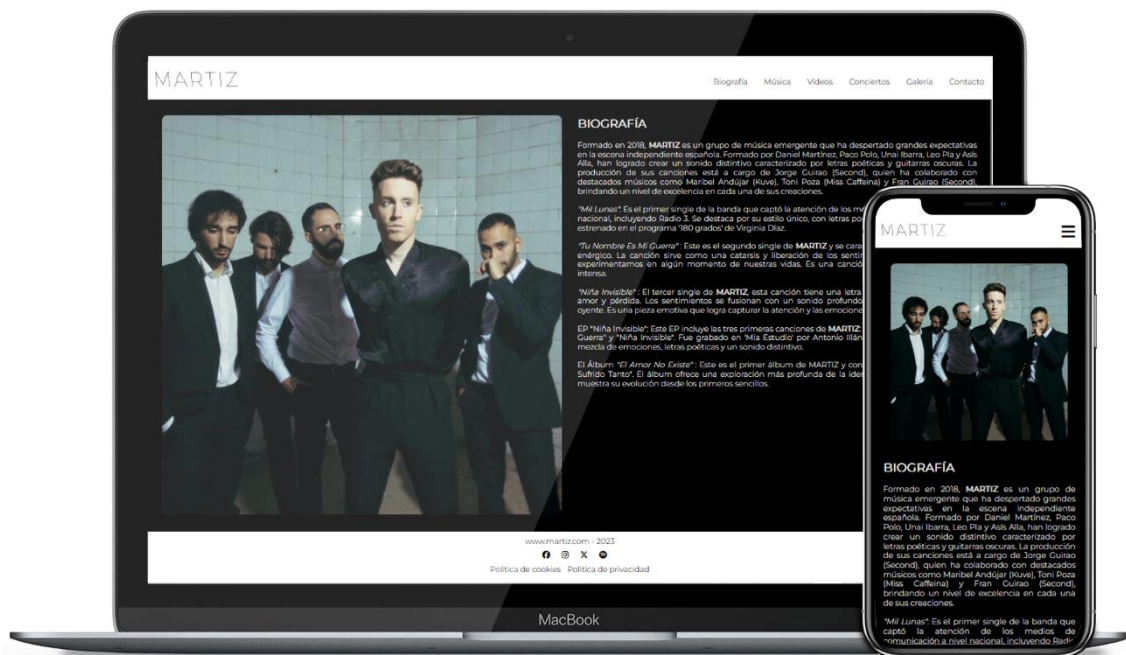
MARTIZ

Biografía Música Videos Conciertos Galería Contacto

BIOGRAFÍA

Formado en 2018, MARTIZ es un grupo de música emergente que ha despertado grandes expectativas en la escena independiente española. Formado por Daniel Martínez, Paco Polo, Unai Ibarra, Leo Pla y Asís Alla, han logrado crear un sonido distintivo caracterizado por letras poéticas y guitarras oscuras. La producción de sus canciones está a cargo de Jorge Guirao (Second), quien ha colaborado con destacados músicos como Maribel Andújar (Kuve), Toni Poza (Miss Caffeina) y Fran Guirao (Second), brindando un nivel de excelencia en cada una de sus creaciones.

"Mil Lunas": Es el primer single de la banda que captó la atención de los m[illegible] nacional, incluyendo Radio 3. Se destaca por su estilo único, con letras po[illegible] estrenado en el programa '180 grados' de Virginia Díaz.

"Tu Nombre Es Mi Guerra": Este es el segundo single de MARTIZ y se cara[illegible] enérgico. La canción sirve como una catarsis y liberación de los sentim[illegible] experimentamos en algún momento de nuestras vidas. Es una canció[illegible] intensa.

"Niña Invisible": El tercer single de MARTIZ, esta canción tiene una letra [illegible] amor y pérdida. Los sentimientos se fusionan con un sonido profundo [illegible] oyente. Es una pieza emotiva que logra capturar la atención y las emocione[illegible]

EP "Niña Invisible": Este EP incluye las tres primeras canciones de MARTIZ: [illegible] Guerra" y "Niña Invisible". Fue grabado en 'Mia Estudio' por Antonio Illán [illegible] mezcla de emociones, letras poéticas y un sonido distintivo.

El Álbum "El Amor No Existe": Este es el primer álbum de MARTIZ y con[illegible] Sufrido Tanto". El álbum ofrece una exploración más profunda de la iden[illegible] muestra su evolución desde los primeros sencillos.

www.martiz.com - 2023

Política de cookies Política de privacidad

MacBook

MARTIZ

BIOGRAFÍA

Formado en 2018, MARTIZ es un grupo de música emergente que ha despertado grandes expectativas en la escena independiente española. Formado por Daniel Martínez, Paco Polo, Unai Ibarra, Leo Pla y Asís Alla, han logrado crear un sonido distintivo caracterizado por letras poéticas y guitarras oscuras. La producción de sus canciones está a cargo de Jorge Guirao (Second), quien ha colaborado con destacados músicos como Maribel Andújar (Kuve), Toni Poza (Miss Caffeina) y Fran Guirao (Second), brindando un nivel de excelencia en cada una de sus creaciones.

"Mil Lunas": Es el primer single de la banda que captó la atención de los medios de comunicación a nivel nacional, incluyendo Radi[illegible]